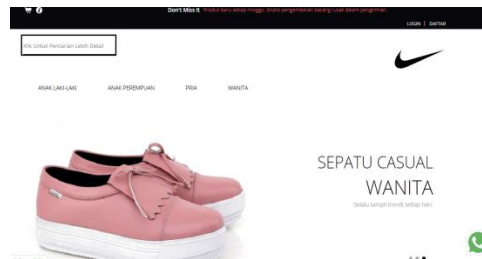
Don't Miss It Produk baru setiap minggu. Gratis pengembalian barang rusak akan pengiriman.

LOGIN | DAFTAR

Klik Untuk Pencarian Lebih Detail

ANAK LAKI-LAKI ANAK PEREMPUAN PRIA WANITA

SEPATU CASUAL WANITA

Selalu tampil trendi setiap hari